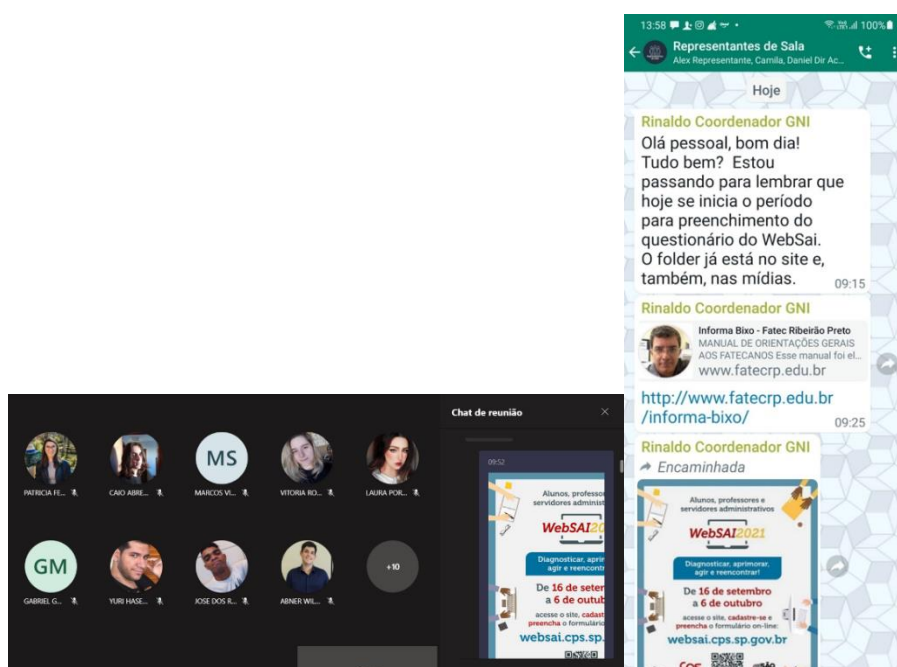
PATRICIA FE...
CAIO ABRE...
MS
MARCOS VI...
VITORIA RO...
LAURA POR...
GM
GABRIEL G...
YURI HASE...
JOSE DOS R...
ABNER WIL...
+10

Chat de reunião

09:52

Alunos, professores
WebSAI20
Diagnosticar, aprimor agir e reencontr
De 16 de setem a 6 de outub
acesse o site, cadast preencha o formulário
websai.cps.sp.

13:58 100%
Representantes de Sala
Alex Representante, Camila, Daniel Dir Ac...

Hoje

Rinaldo Coordenador GNI
Olá pessoal, bom dia! Tudo bem? Estou passando para lembrar que hoje se inicia o período para preenchimento do questionário do WebSai. O folder já está no site e, também, nas mídias. 09:15

Rinaldo Coordenador GNI
Informa Bixo - Fatec Ribeirão Preto
MANUAL DE ORIENTAÇÕES GERAIS AOS FATECANOS Esse manual foi el...
www.fatecrp.edu.br
http://www.fatecrp.edu.br/informa-bixo/ 09:25

Rinaldo Coordenador GNI
Encaminhada
Alunos, professores e servidores administrativos
WebSAI2021
Diagnosticar, aprimorar, agir e reencontrar!
De 16 de setembro a 6 de outubro
acesse o site, cadastre-se e preencha o formulário on-line
websai.cps.sp.gov.br